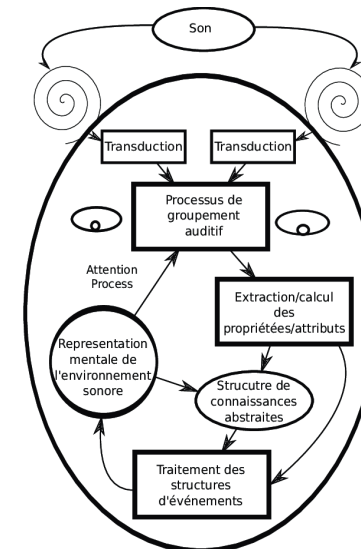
Son

Transduction

Transduction

Processus de groupement auditif

Attention Process

Extraction/calcul des propriétées/attributs

Representation mentale de l'environnement sonore

Strucutre de connaissances abstraites

Traitement des structures d'événements